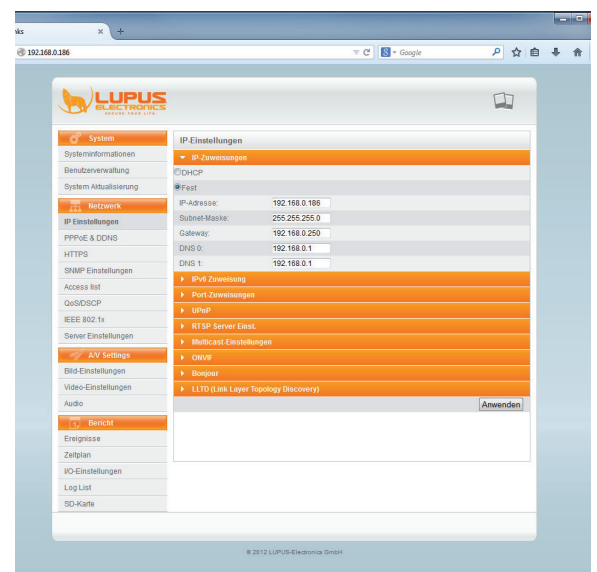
nks ×
+
192.168.0.186
Google

LUPUS ELECTRONICS
SECURE YOUR LIFE.

System
Systeminformationen
Benutzerverwaltung
System Aktualisierung
Netzwerk
IP Einstellungen
PPPoE & DDNS
HTTPS
SNMP Einstellungen
Access list
QoS/DSCP
IEEE 802.1x
Server Einstellungen
A/V Settings
Bild-Einstellungen
Video-Einstellungen
Audio
Bericht
Ereignisse
Zeitplan
I/O-Einstellungen
Log List
SD-Karte

IP-Einstellungen
IP-Zuweisungen
DHCP
Fest

| IP-Adresse: | 192.168.0.186 |
|---|---|
| Subnet-Maske: | 255.255.255.0 |
| Gateway: | 192.168.0.250 |
| DNS 0: | 192.168.0.1 |
| DNS 1: | 192.168.0.1 |

IPv6 Zuweisung
Port-Zuweisungen
UPnP
RTSP Server Einst.
Multicast-Einstellungen
ONVIF
Bonjour
LLTD (Link Layer Topology Discovery)
Anwenden

© 2012 LUPUS-Electronics GmbH